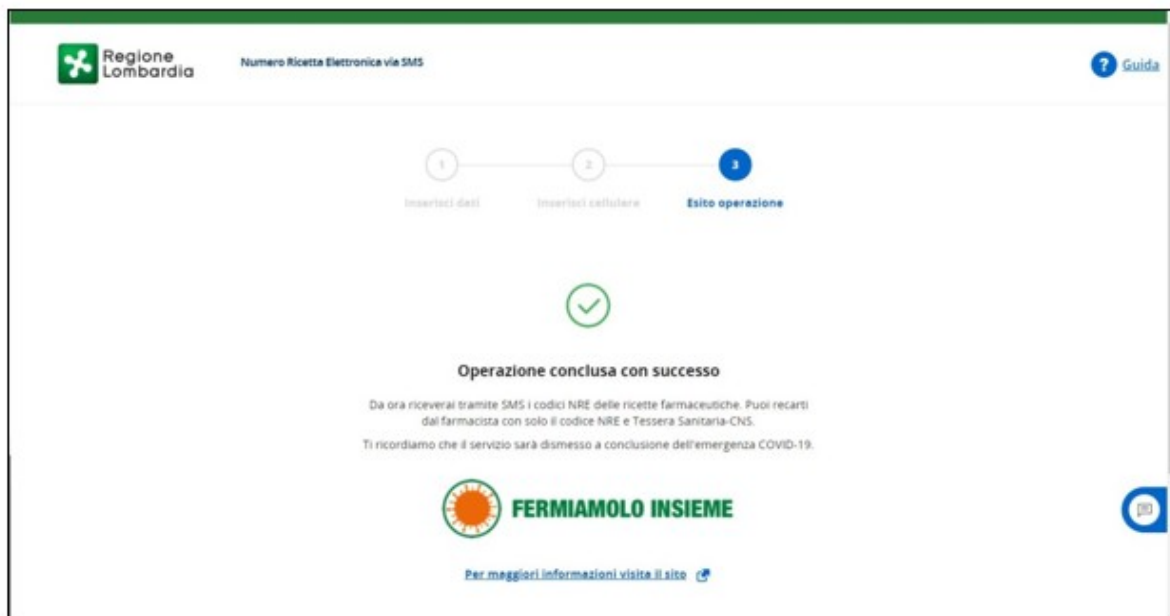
Regione Lombardia

Numero Ricetta Elettronica via SMS

Guida

1
Inserisci dati

2
Inserisci cellulare

3
Esito operazione

Operazione conclusa con successo

Da ora riceverai tramite SMS i codici NRE delle ricette farmaceutiche. Puoi recarti dal farmacista con solo il codice NRE e Tessera Sanitaria-CNS.

Ti ricordiamo che il servizio sarà dismesso a conclusione dell'emergenza COVID-19.

FERMIAMOLO INSIEME

Per maggiori informazioni visita il sito